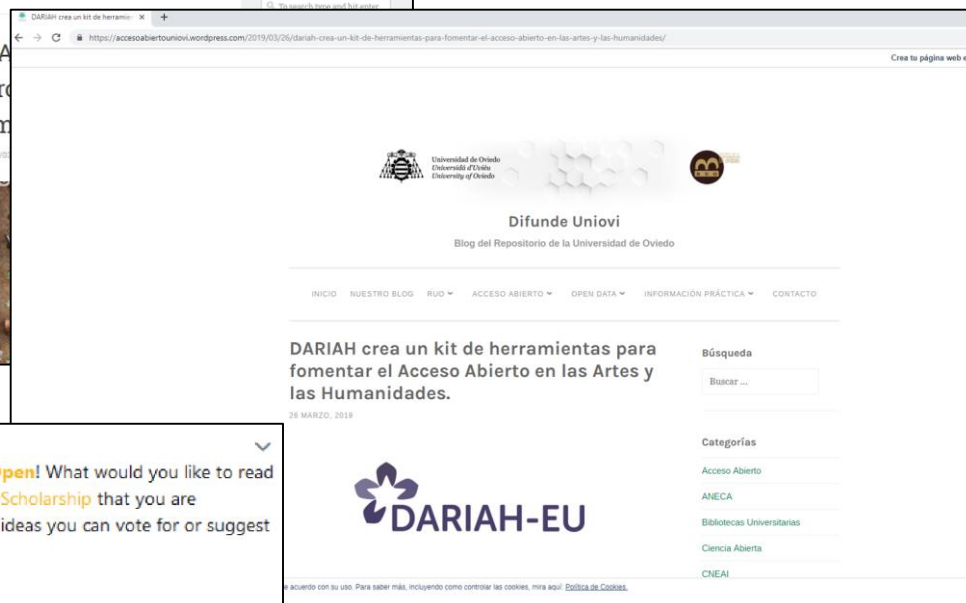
DARIAH crea un kit de herramien ×

To search type and hit enter

https://accesoabiertouniovi.wordpress.com/2019/03/26/dariah-crea-un-kit-de-herramientas-para-fomentar-el-acceso-abierto-en-las-artes-y-las-humanidades/

Crea tu página web

Universidad de Oviedo
Universidá d'Uviéu
University of Oviedo

Difunde Uniovi

Blog del Repositorio de la Universidad de Oviedo

INICIO NUESTRO BLOG RUO ACCESO ABIERTO OPEN DATA INFORMACIÓN PRÁCTICA CONTACTO

DARIAH crea un kit de herramientas para fomentar el Acceso Abierto en las Artes y las Humanidades.

26 MARZO, 2019

DARIAH-EU

Búsqueda

Buscar ...

Categorías

Acceso Abierto

ANECA

Bibliotecas Universitarias

Ciencia Abierta

CNEAI

Open! What would you like to read
Scholarship that you are
ideas you can vote for or suggest

e acuerdo con su uso. Para saber más, incluyendo cómo controlar las cookies, mira aquí: Política de Cookies.